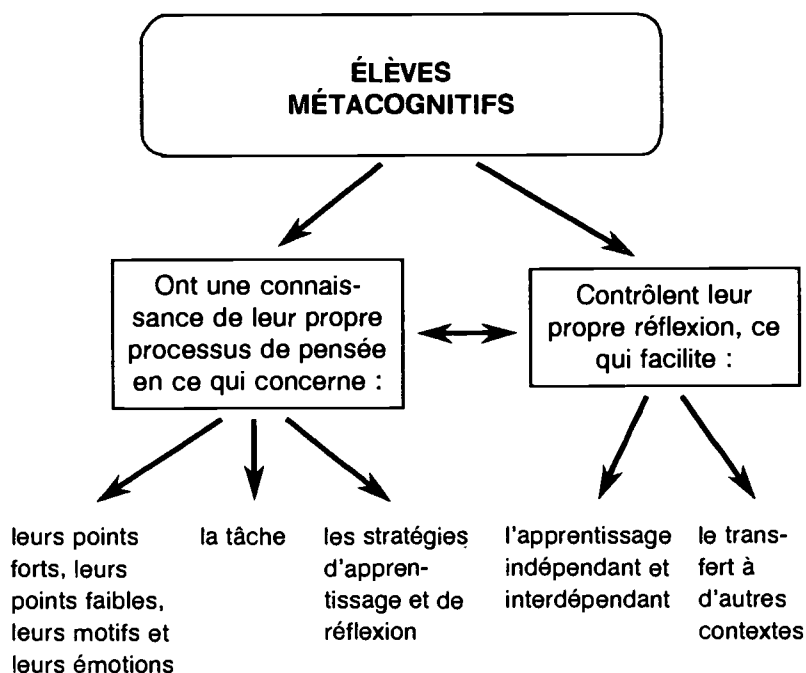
ÉLÈVES MÉTACOGNITIFS

Ont une connaissance de leur propre processus de pensée en ce qui concerne :

Contrôlent leur propre réflexion, ce qui facilite :

leurs points forts, leurs points faibles, leurs motifs et leurs émotions

la tâche

les stratégies d'apprentissage et de réflexion

l'apprentissage indépendant et interdépendant

le transfert à d'autres contextes